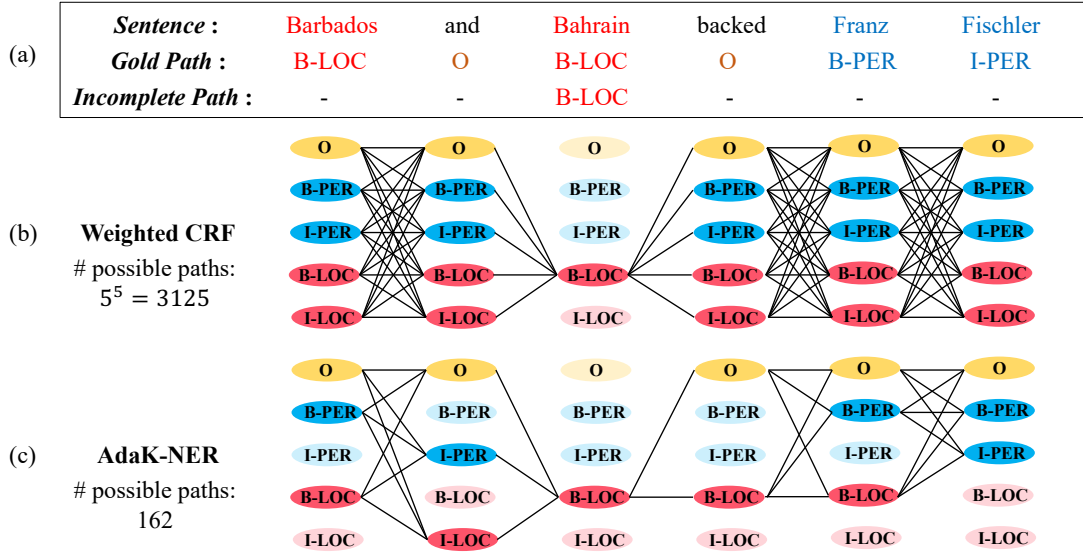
(a)

| Sentence : | Barbados | and | Bahrain | backed | Franz | Fischler |
|---|---|---|---|---|---|---|
| Gold Path : | B-LOC | O | B-LOC | O | B-PER | I-PER |
| Incomplete Path : | - | - | B-LOC | - | - | - |

(b) Weighted CRF
# possible paths:
$5^5 = 3125$

O B-PER I-PER B-LOC I-LOC
O B-PER I-PER B-LOC I-LOC
O B-PER I-PER B-LOC I-LOC
O B-PER I-PER B-LOC I-LOC
O B-PER I-PER B-LOC I-LOC
O B-PER I-PER B-LOC I-LOC

(c) AdaK-NER
# possible paths:
162

O B-PER I-PER B-LOC I-LOC
O B-PER I-PER B-LOC I-LOC
O B-PER I-PER B-LOC I-LOC
O B-PER I-PER B-LOC I-LOC
O B-PER I-PER B-LOC I-LOC
O B-PER I-PER B-LOC I-LOC